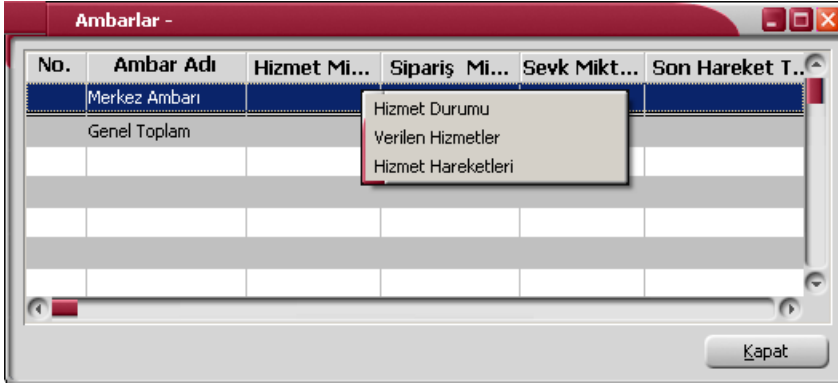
Ambarlar -

| No. | Ambar Adı | Hizmet Mi... | Sipariş Mi... | Sevk Mikt... | Son Hareket T... |
|---|---|---|---|---|---|
| | Merkez Ambarı | | | | |
| | Genel Toplam | | | | |

Hizmet Durumu
Verilen Hizmetler
Hizmet Hareketleri

Kapat